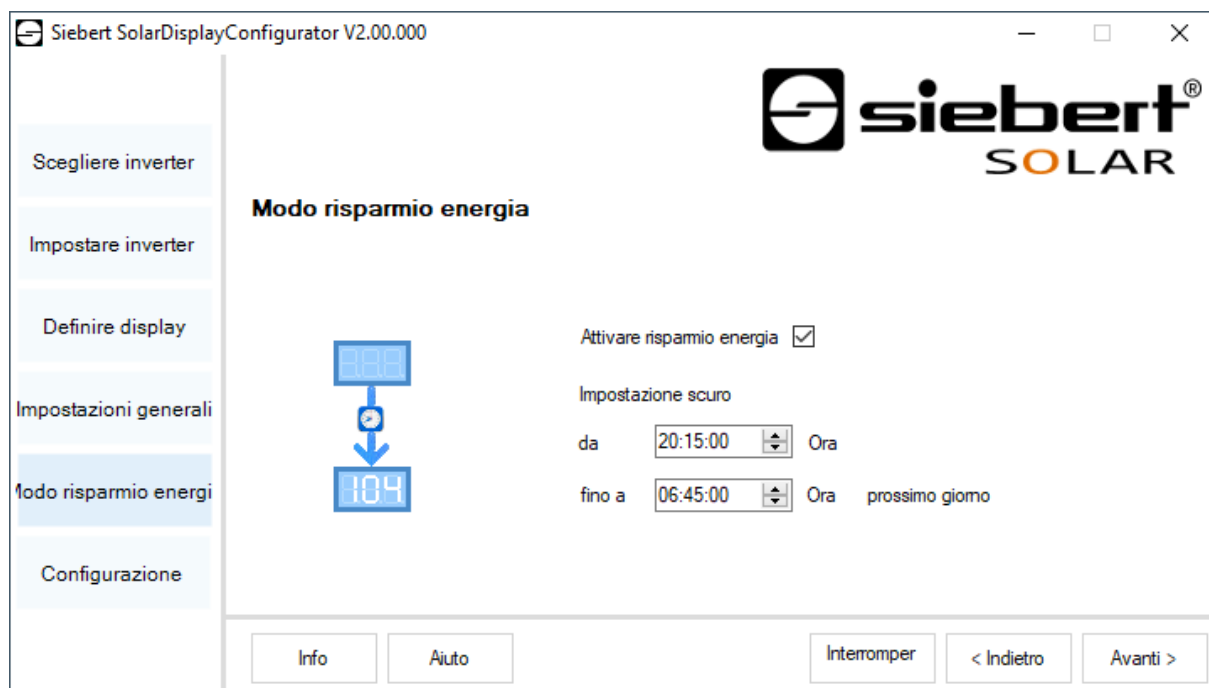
Siebert SolarDisplayConfigurator V2.00.000

siebert®
SOLAR

Scegliere inverter

Impostare inverter

Definire display

Impostazioni generali

Modo risparmio energi

Configurazione

Modo risparmio energia

888

104

Attivare risparmio energia ☑

Impostazione scuro

da 20:15:00 Ora

fino a 06:45:00 Ora prossimo giorno

Info

Aiuto

Interromper

< Indietro

Avanti >